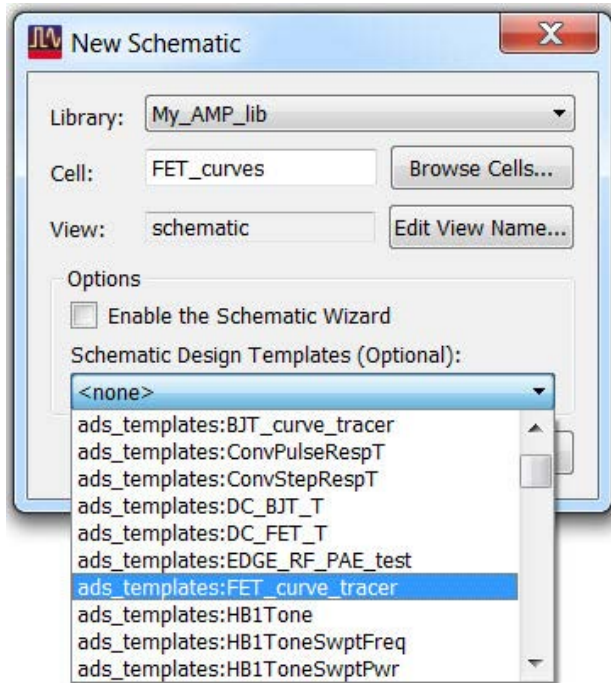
New Schematic

Library: My_AMP_lib

Cell: FET_curves

Browse Cells...

View: schematic

Edit View Name...

Options

Enable the Schematic Wizard

Schematic Design Templates (Optional):

<none>

ads_templates:BJT_curve_tracer
ads_templates:ConvPulseRespT
ads_templates:ConvStepRespT
ads_templates:DC_BJT_T
ads_templates:DC_FET_T
ads_templates:EDGE_RF_PAE_test
ads_templates:FET_curve_tracer
ads_templates:HB1Tone
ads_templates:HB1ToneSwptFreq
ads_templates:HB1ToneSwptPwr